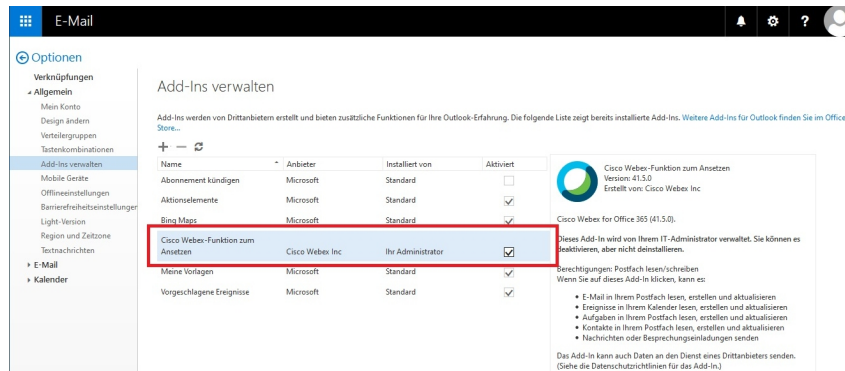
E-Mail

Optionen

Verknüpfungen
Allgemein
Mein Konto
Design ändern
Verteilergruppen
Tastenkombinationen
Add-Ins verwalten
Mobile Geräte
Offlineeinstellungen
Barrierefreiheitseinstellungen
Light-Version
Region und Zeitzone
Textnachrichten
E-Mail
Kalender

Add-Ins verwalten

Add-Ins werden von Drittanbietern erstellt und bieten zusätzliche Funktionen für Ihre Outlook-Erfahrung. Die folgende Liste zeigt bereits installierte Add-Ins. Weitere Add-Ins für Outlook finden Sie im Office Store...

| Name | Anbieter | Installiert von | Aktiviert |
|---|---|---|---|
| Abonnement kündigen | Microsoft | Standard | ☐ |
| Aktionselemente | Microsoft | Standard | ✓ |
| Bing Maps | Microsoft | Standard | ✓ |
| Cisco Webex-Funktion zum Ansetzen | Cisco Webex Inc | Ihr Administrator | ☑ |
| Meine Vorlagen | Microsoft | Standard | ✓ |
| Vorgeschlagene Ereignisse | Microsoft | Standard | ✓ |

Cisco Webex-Funktion zum Ansetzen
Version: 41.5.0
Erstellt von: Cisco Webex Inc

Cisco Webex for Office 365 (41.5.0).

Dieses Add-In wird von Ihrem IT-Administrator verwaltet. Sie können es deaktivieren, aber nicht deinstallieren.

Berechtigungen: Postfach lesen/schreiben
Wenn Sie auf dieses Add-In klicken, kann es:

• E-Mail in Ihrem Postfach lesen, erstellen und aktualisieren
• Ereignisse in Ihrem Kalender lesen, erstellen und aktualisieren
• Aufgaben in Ihrem Postfach lesen, erstellen und aktualisieren
• Kontakte in Ihrem Postfach lesen, erstellen und aktualisieren
• Nachrichten oder Besprechungseinladungen senden

Das Add-In kann auch Daten an den Dienst eines Drittanbieters senden. (Siehe die Datenschutzrichtlinien für das Add-In.)